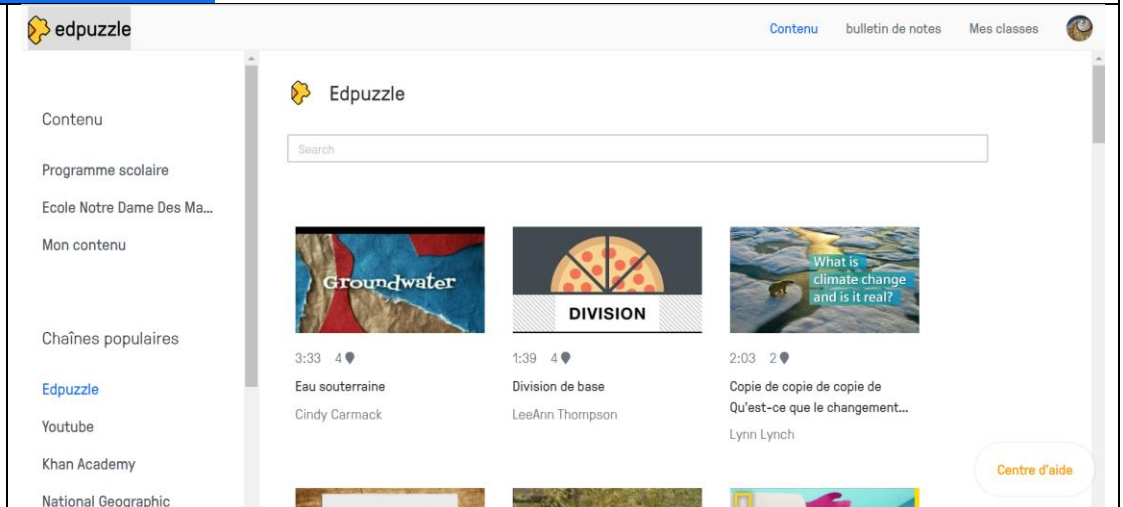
edpuzzle

Contenu bulletin de notes Mes classes

Contenu

Programme scolaire

Ecole Notre Dame Des Ma...

Mon contenu

Chaînes populaires

Edpuzzle

Youtube

Khan Academy

National Geographic

Edpuzzle

Search

Groundwater

3:33 4

Eau souterraine

Cindy Carmack

DIVISION

1:39 4

Division de base

LeeAnn Thompson

What is climate change and is it real?

2:03 2

Copie de copie de copie de Qu'est-ce que le changement...

Lynn Lynch

Centre d'aide